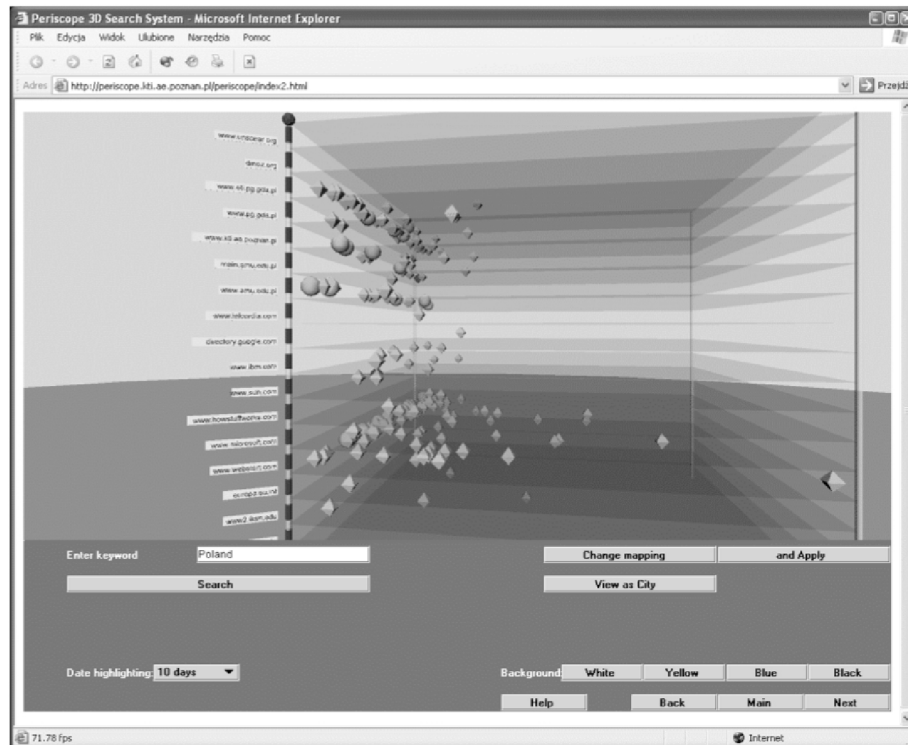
Periscope 3D Search System - Microsoft Internet Explorer

Plik Edycja Widok Ulubione Narzędzia Pomoc

Adres http://periscope.kti.ae.poznan.pl/periscope/index2.html

Przejdź

www.unesco.org

dmoz.org

www.eti.pg.gda.pl

www.pg.gda.pl

www.kti.ae.poznan.pl

main.amu.edu.pl

www.amu.edu.pl

www.infoplease.com

directory.google.com

www.ibm.com

www.sun.com

www.howstuffworks.com

www.microsoft.com

www.webopedia.com

europa.eu.int

www2.austin.edu

Enter keyword

Poland

Search

Change mapping

and Apply

View as City

Date highlighting 10 days

Background

White

Yellow

Blue

Black

Help

Back

Main

Next

71.78 fps

Internet